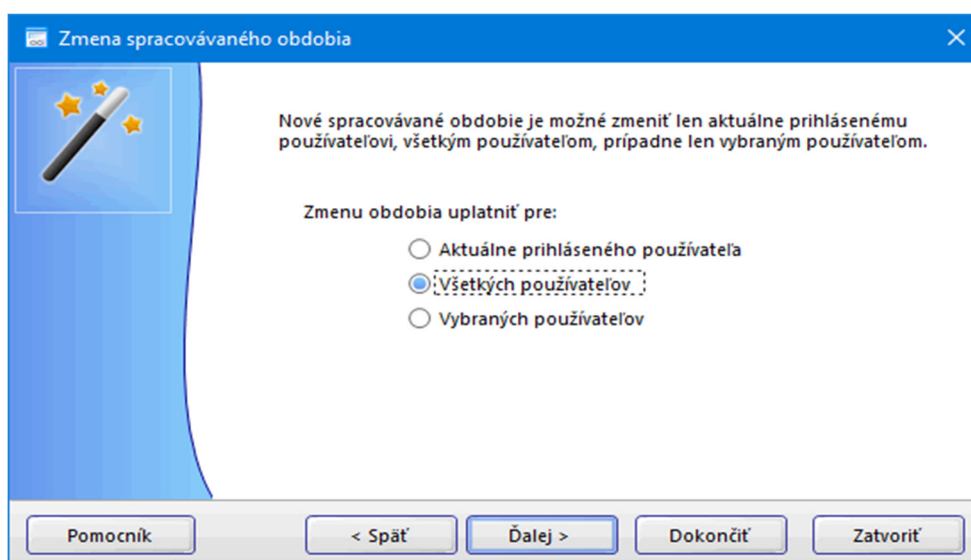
Zmena spracovávaného obdobia

Nové spracovávané obdobie je možné zmeniť len aktuálne prihlásenému používateľovi, všetkým používateľom, prípadne len vybraným používateľom.

Zmenu obdobia uplatniť pre:

Aktuálne prihláseného používateľa
Všetkých používateľov
Vybraných používateľov

Pomocník
< Späť
Ďalej >
Dokončiť
Zatvoriť